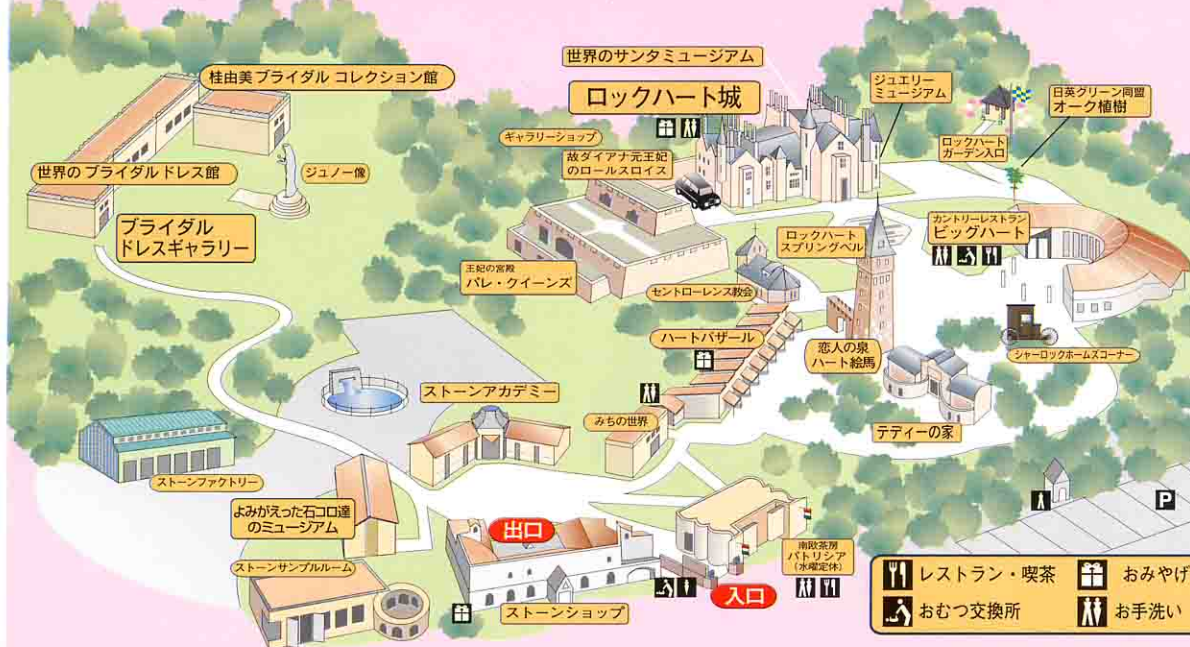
世界のサンタミュージアム

ロックハート城

桂由美ブライダル コレクション館

ジュエリーミュージアム

日英グリーン同盟
オーク植樹

ロックハートガーデン入口

ギャラリーショップ

故ダイアナ元王妃のロールスロイス

世界のブライダルドレス館

ジュノー像

ブライダル
ドレスギャラリー

ロックハート
スプリングベル

カントリーレストラン
ビッグハート

王妃の宮殿
パレ・クイーンズ

セントローレンス教会

ハートバザール

恋人の泉
ハート絵馬

シャーロックホームズコーナー

ストーンアカデミー

みちの世界

テディーの家

ストーンファクトリー

よみがえった石コロ達のミューシアム

出口

南欧茶房
パトリシア
(水曜定休)

ストーンサンプルルーム

入口

ストーンショップ

P

レストラン・喫茶

おみやげ

おむつ交換所

お手洗い